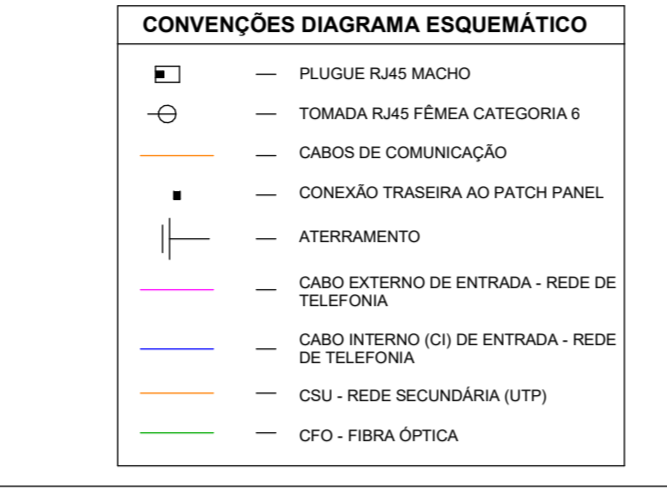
CONVENÇÕES DIAGRAMA ESQUEMÁTICO

| | | |
|---|---|---|
| | — | PLUGUE RJ45 MACHO |
| | — | TOMADA RJ45 FÊMEA CATEGORIA 6 |
| | — | CABOS DE COMUNICAÇÃO |
| | — | CONEXÃO TRASEIRA AO PATCH PANEL |
| | — | ATERRAMENTO |
| | — | CABO EXTERNO DE ENTRADA - REDE DE TELEFONIA |
| | — | CABO INTERNO (CI) DE ENTRADA - REDE DE TELEFONIA |
| | — | CSU - REDE SECUNDÁRIA (UTP) |
| | — | CFO - FIBRA ÓPTICA |